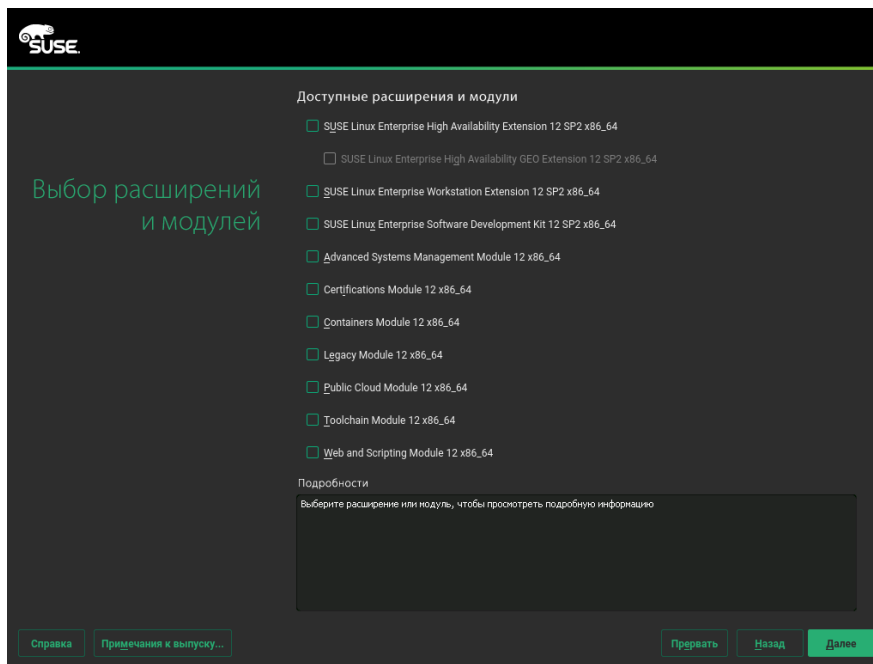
SUSE

Выбор расширений и модулей

Доступные расширения и модули

SUSE Linux Enterprise High Availability Extension 12 SP2 x86_64

SUSE Linux Enterprise High Availability GEO Extension 12 SP2 x86_64

SUSE Linux Enterprise Workstation Extension 12 SP2 x86_64

SUSE Linux Enterprise Software Development Kit 12 SP2 x86_64

Advanced Systems Management Module 12 x86_64

Certifications Module 12 x86_64

Containers Module 12 x86_64

Legacy Module 12 x86_64

Public Cloud Module 12 x86_64

Toolchain Module 12 x86_64

Web and Scripting Module 12 x86_64

Подробности

Выберите расширение или модуль, чтобы просмотреть подробную информацию

Справка

Примечания к выпуску...

Прервать

Назад

Далее